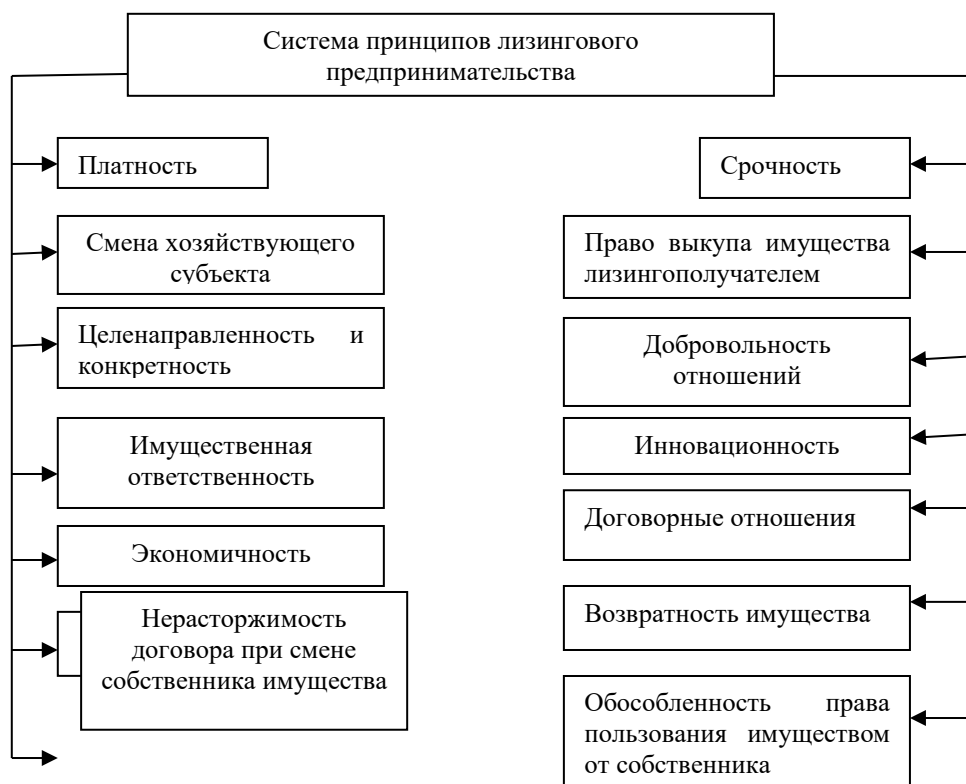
Система принципов лизингового предпринимательства

Платность

Смена хозяйствующего субъекта

Целенаправленность и конкретность

Имущественная ответственность

Экономичность

Нерасторжимость договора при смене собственника имущества

Срочность

Право выкупа имущества лизингополучателем

Добровольность отношений

Инновационность

Договорные отношения

Возвратность имущества

Обособленность права пользования имуществом от собственника